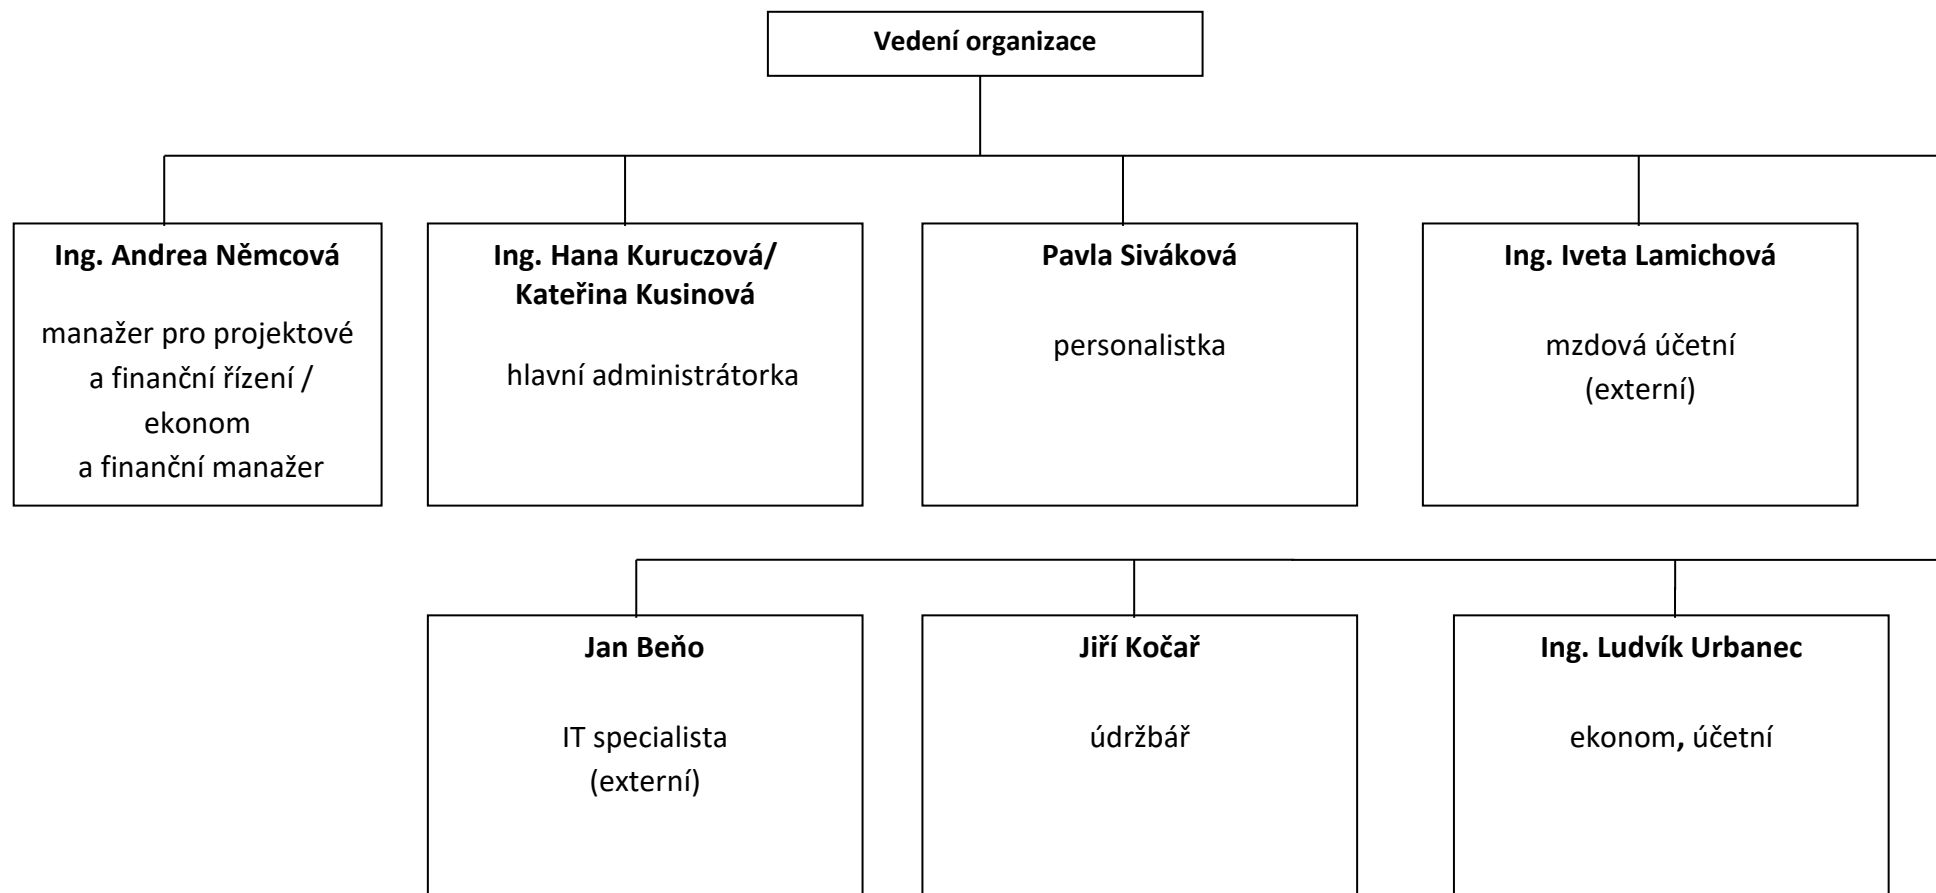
Vedení organizace

Ing. Andrea Němcová

manažer pro projektové a finanční řízení / ekonom a finanční manažer

Ing. Hana Kuruczová/ Kateřina Kusinová

hlavní administrátorka

Pavla Siváková

personalistka

Ing. Iveta Lamichová

mzdová účetní (externí)

Jan Beňo

IT specialista (externí)

Jiří Kočař

údržbář

Ing. Ludvík Urbanec

ekonom, účetní